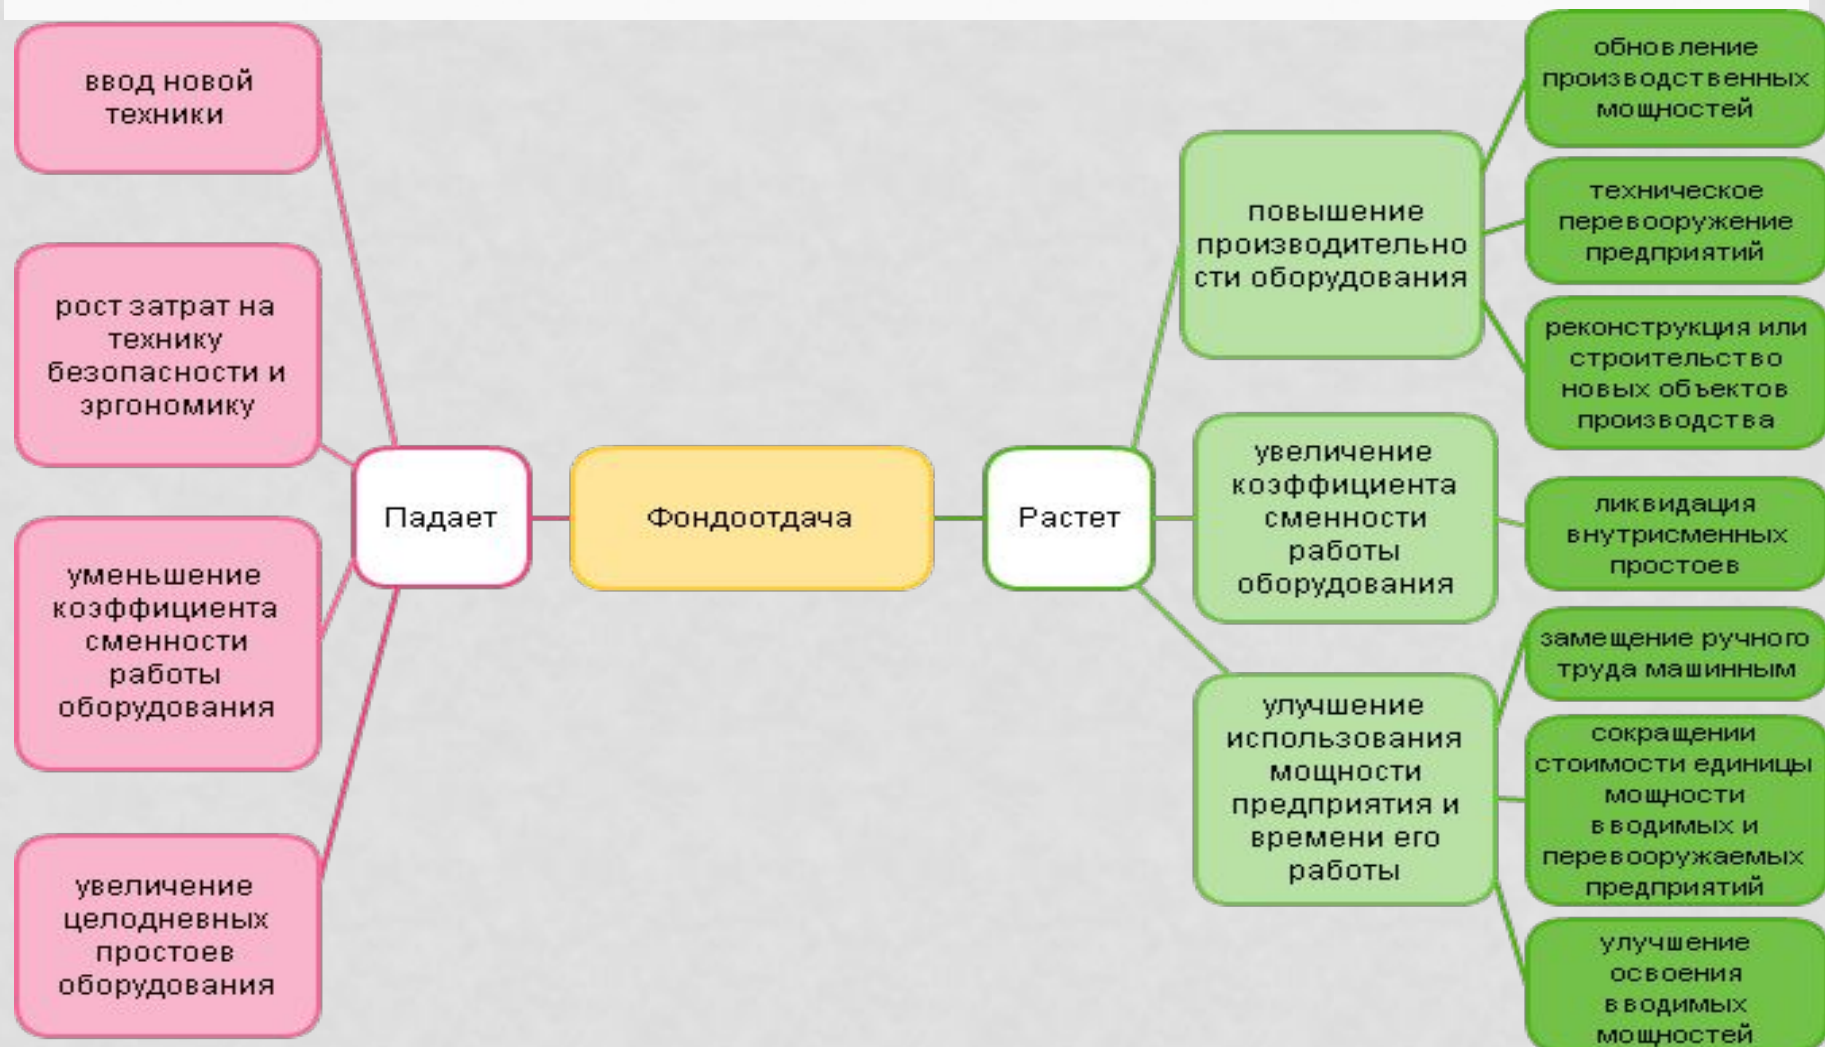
Фондоотдача

Падает

ввод новой техники

рост затрат на технику безопасности и эргономику

уменьшение коэффициента сменности работы оборудования

увеличение целодневных простоев оборудования

Растет

повышение производительности оборудования

обновление производственных мощностей

техническое перевооружение предприятий

реконструкция или строительство новых объектов производства

увеличение коэффициента сменности работы оборудования

ликвидация внутрисменных простоев

улучшение использования мощности предприятия и времени его работы

замещение ручного труда машинным

сокращении стоимости единицы мощности вводимых и перевооружаемых предприятий

улучшение освоения вводимых мощностей